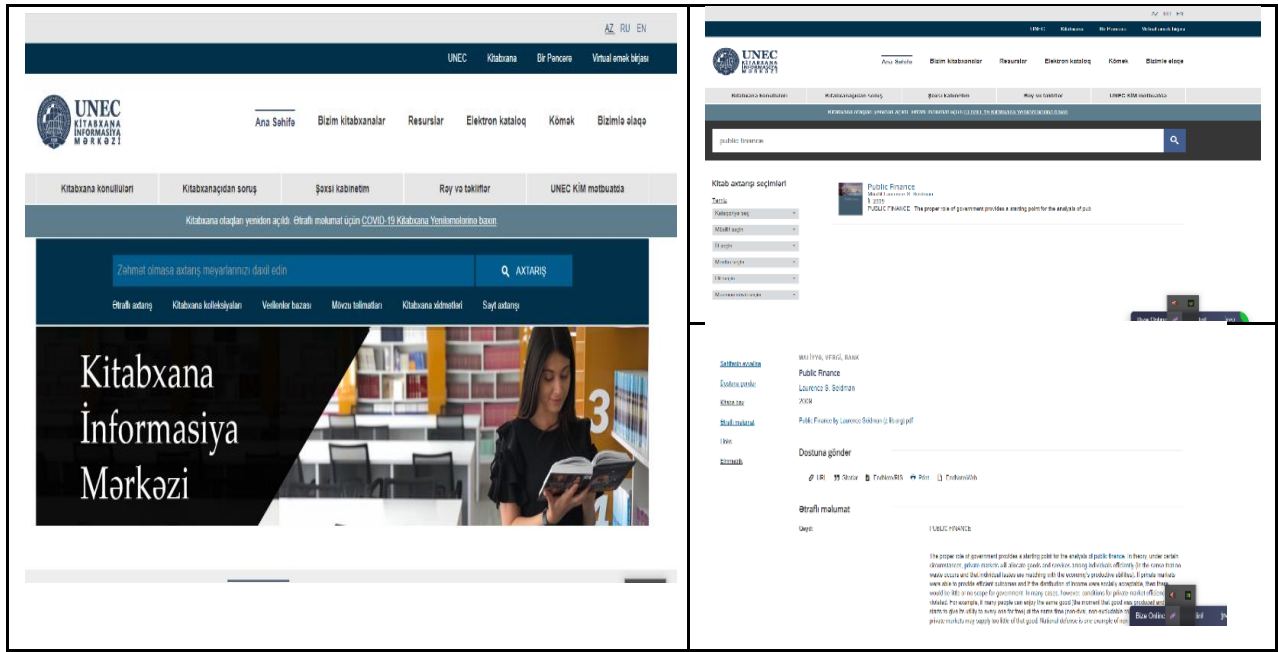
AZ RU EN

UNEC Kitabxana Bir Pəncərə Virtual əmək birjası

UNEC KİTABXANA İNFORMASİYA MƏRKƏZİ

Ana Səhifə Bizim kitabxanalar Resurslar Elektron kataloq Kömək Bizimlə əlaqə

Kitabxana könüllüləri Kitabxanaçıdan soruş Şəxsi kabinetim Rəy və təkliflər UNEC KİM mətbuatda

Kitabxana otaqları yenidən açıldı. Ətraflı məlumat üçün COVID-19 Kitabxana Yeniləmələrinə baxın

Zəhmət olmasa axtarış meyarlarınızı daxil edin

AXTARIŞ

Ətraflı axtarış Kitabxana kolleksiyaları Verilənlər bazası Mövzu təlimatları Kitabxana xidmətləri Sayt axtarışı

Kitabxana İnformasiya Mərkəzi

AZ RU EN

UNEC Kitabxana Bir Pəncərə Virtual əmək birjası

UNEC KİTABXANA İNFORMASİYA MƏRKƏZİ

Ana Səhifə Bizim kitabxanalar Resurslar Elektron kataloq Kömək Bizimlə əlaqə

Kitabxana könüllüləri Kitabxanaçıdan soruş Şəxsi kabinetim Rəy və təkliflər UNEC KİM mətbuatda

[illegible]

public finance

Kitab axtarışı seçimləri

Public Finance
Müəllif Laurence S. Goldman
2008
PUBLIC FINANCE. The proper role of government provides a starting point for the analysis of pub

Kateqoriya seç
Müəllif seçin
İl seçin
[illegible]
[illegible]
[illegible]

Bizə Onlayn

Səhifənin ayrıntısı
Dostuna göndər
Kitaba sor
Ətraflı məlumat
Linki
Ekranaltı

MALİYYƏ, VERGİ, BANK
Public Finance
Laurence S. Goldman
2008
Public Finance by Laurence Goldman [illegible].pdf

Dostuna göndər

URL Sitatlar EndNote/RIS Print EndNoteWeb

Ətraflı məlumat

Qeyd: PUBLIC FINANCE

The proper role of government provides a starting point for the analysis of public finance. In theory, under certain circumstances, private markets will allocate goods and services among individuals efficiently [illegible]

Bizə Onlayn